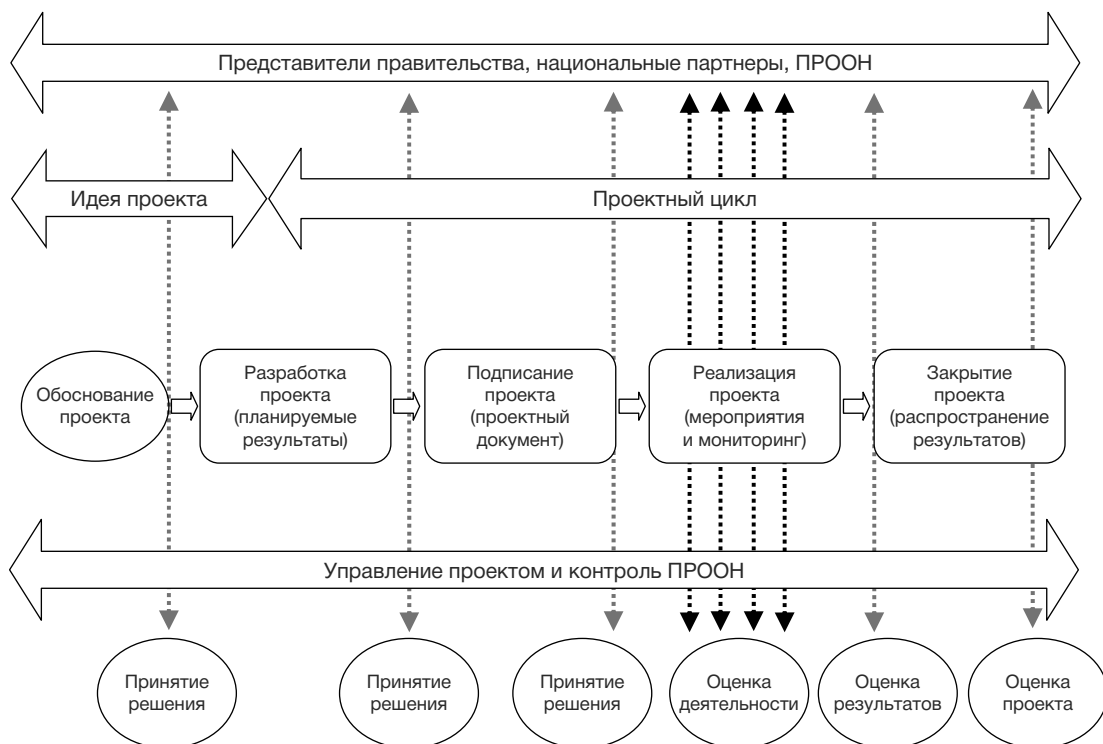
Представители правительства, национальные партнеры, ПРООН

Идея проекта

Проектный цикл

Обоснование проекта

Разработка проекта (планируемые результаты)

Подписание проекта (проектный документ)

Реализация проекта (мероприятия и мониторинг)

Закрытие проекта (распространение результатов)

Управление проектом и контроль ПРООН

Принятие решения

Принятие решения

Принятие решения

Оценка деятельности

Оценка результатов

Оценка проекта